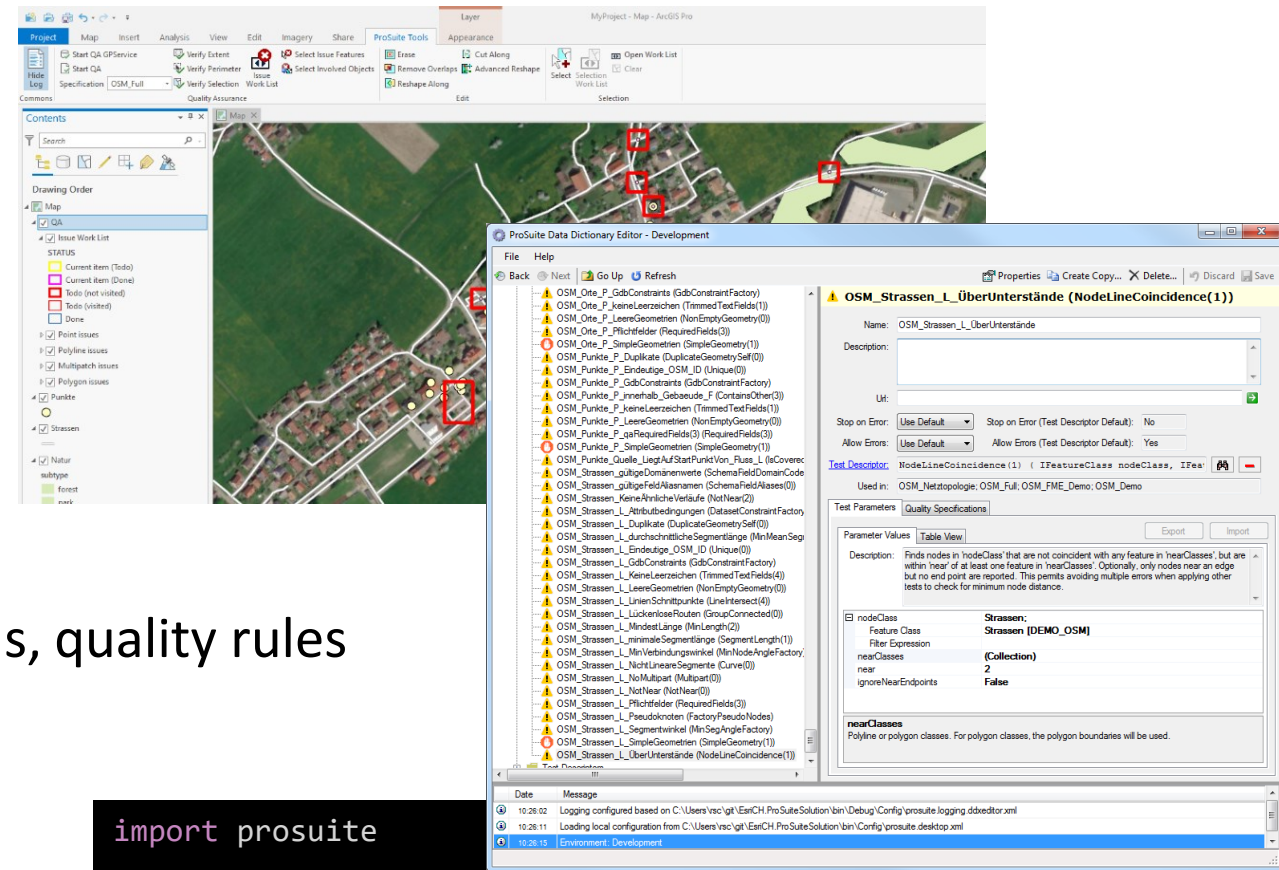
Layer
MyProject - Map - ArcGIS Pro
Project Map Insert Analysis View Edit Imagery Share ProSuite Tools Appearance
Hide Log
Start QA GPService
Start QA
Specification OSM_Full
Verify Extent
Verify Perimeter
Verify Selection
Issue Work List
Select Issue Features
Select Involved Objects
Erase
Remove Overlaps
Reshape Along
Cut Along
Advanced Reshape
Select
Selection Work List
Open Work List
Clear
Commons Quality Assurance Edit Selection
Contents
Map
Search
Drawing Order
Map
QA
Issue Work List
STATUS
Current item (Todo)
Current item (Done)
Todo (not visited)
Todo (visited)
Done
Point issues
Polyline issues
Multipatch issues
Polygon issues
Punkte
Strassen
Natur
subtype
forest
park

ProSuite Data Dictionary Editor - Development
File Help
Back Next Go Up Refresh
Properties Create Copy... Delete... Discard Save
OSM_Orte_P_GdbConstraints (GdbConstraintFactory)
OSM_Orte_P_keineLeerzeichen (TrimmedTextFields(1))
OSM_Orte_P_LeereGeometrien (NonEmptyGeometry(0))
OSM_Orte_P_Pflichtfelder (RequiredFields(3))
OSM_Orte_P_SimpleGeometrien (SimpleGeometry(1))
OSM_Punkte_P_Duplikate (DuplicateGeometrySelf(0))
OSM_Punkte_P_Eindeutige_OSM_ID (Unique(0))
OSM_Punkte_P_GdbConstraints (GdbConstraintFactory)
OSM_Punkte_P_innerhalb_Gebaeude_F (ContainsOther(3))
OSM_Punkte_P_keineLeerzeichen (TrimmedTextFields(1))
OSM_Punkte_P_LeereGeometrien (NonEmptyGeometry(0))
OSM_Punkte_P_qaRequiredFields(3) (RequiredFields(3))
OSM_Punkte_P_SimpleGeometrien (SimpleGeometry(1))
OSM_Punkte_Quelle_LiegtAufStartPunktVon_Fluss_L (IsCovered
OSM_Strassen_gültigeDomänenwerte (SchemaFieldDomainCode
OSM_Strassen_gültigeFeldAliasnamen (SchemaFieldAliases(0))
OSM_Strassen_KeineÄhnlicheVerläufe (NotNear(2))
OSM_Strassen_L_Attributbedingungen (DatasetConstraintFactory
OSM_Strassen_L_Duplikate (DuplicateGeometrySelf(0))
OSM_Strassen_L_durchschnittlicheSegmentlänge (MinMeanSeg
OSM_Strassen_L_Eindeutige_OSM_ID (Unique(0))
OSM_Strassen_L_GdbConstraints (GdbConstraintFactory)
OSM_Strassen_L_KeineLeerzeichen (TrimmedTextFields(4))
OSM_Strassen_L_LeereGeometrien (NonEmptyGeometry(0))
OSM_Strassen_L_LinienSchnittpunkte (LineIntersect(4))
OSM_Strassen_L_LückenloseRouten (GroupConnected(0))
OSM_Strassen_L_MindestLänge (MinLength(2))
OSM_Strassen_L_minimaleSegmentlänge (SegmentLength(1))
OSM_Strassen_L_MinVerbindungswinkel (MinNodeAngleFactory)
OSM_Strassen_L_NichtLineareSegmente (Curve(0))
OSM_Strassen_L_NoMultipart (Multipart(0))
OSM_Strassen_L_NotNear (NotNear(0))
OSM_Strassen_L_Pflichtfelder (RequiredFields(3))
OSM_Strassen_L_Pseudoknoten (FactoryPseudoNodes)
OSM_Strassen_L_Segmentwinkel (MinSegAngleFactory)
OSM_Strassen_L_SimpleGeometrien (SimpleGeometry(1))
OSM_Strassen_L_ÜberUnterstände (NodeLineCoincidence(1))
Test Descriptors
OSM_Strassen_L_ÜberUnterstände (NodeLineCoincidence(1))
Name: OSM_Strassen_L_ÜberUnterstände
Description:
Url:
Stop on Error: Use Default
Stop on Error (Test Descriptor Default): No
Allow Errors: Use Default
Allow Errors (Test Descriptor Default): Yes
Test Descriptor: NodeLineCoincidence(1) ( IFeatureClass nodeClass, IFea
Used in: OSM_Netztopologie; OSM_Full; OSM_FME_Demo; OSM_Demo
Test Parameters Quality Specifications
Parameter Values Table View
Export Import
Description: Finds nodes in 'nodeClass' that are not coincident with any feature in 'nearClasses', but are within 'near' of at least one feature in 'nearClasses'. Optionally, only nodes near an edge but no end point are reported. This permits avoiding multiple errors when applying other tests to check for minimum node distance.
| | |
|---|---|
| nodeClass | Strassen; |
| Feature Class | Strassen [DEMO_OSM] |
| Filter Expression | |
| nearClasses | (Collection) |
| near | 2 |
| ignoreNearEndpoints | False |
nearClasses
Polyline or polygon classes. For polygon classes, the polygon boundaries will be used.
| Date | Message |
|---|---|
| 10:26:02 | Logging configured based on C:\Users\rsc\git\EsriCH.ProSuiteSolution\bin\Debug\Config\prosuite.logging.ddxeditor.xml |
| 10:26:11 | Loading local configuration from C:\Users\rsc\git\EsriCH.ProSuiteSolution\bin\Config\prosuite.desktop.xml |
| 10:26:15 | Environment: Development |

s, quality rules

import prosuite